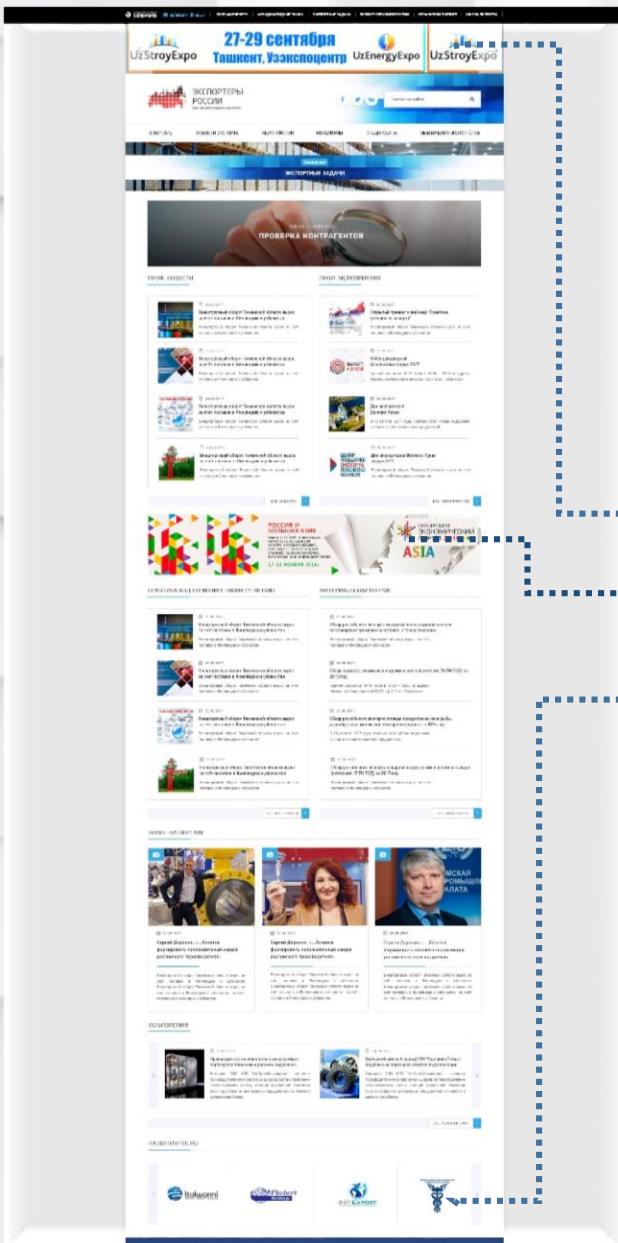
UzStroyExpo 27-29 сентября Ташкент, Узэкспоцентр UzEnergyExpo UzStroyExpo

ЭКСПОРТЕРЫ РОССИИ

ЭКСПОРТНЫЕ ЗАДАЧИ

ПРОВЕРКА КОНТРАГЕНТОВ

РОССИЯ И БОЛЬШАЯ АЗИЯ

ASIA

27-28 НОЯБРЯ 2016

Itokawa

Flichart

EXPORT

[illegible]